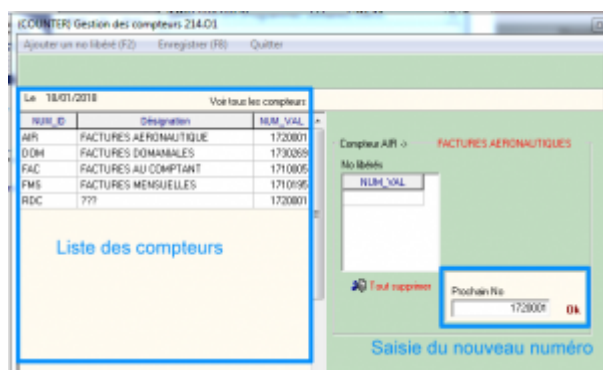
[COUNTER] Gestion des compteurs 214.01

Ajouter un no libéré (F2) Enregistrer (F8) Quitter

Le 18/01/2018

Voir tous les compteurs

| NUM_ID | Désignation | NUM_VAL |
|---|---|---|
| AIR | FACTURES AERONAUTIQUE | 1720801 |
| DOM | FACTURES DOMANIALES | 1730269 |
| FAC | FACTURES AU COMPTANT | 1710805 |
| FMS | FACTURES MENSUELLES | 1710195 |
| RDC | ??? | 1720801 |

Liste des compteurs

Compteur AIR -> FACTURES AERONAUTIQUES

No libérés

NUM_VAL

Tout supprimer

Prochain No

1720801

Ok

Saisie du nouveau numéro